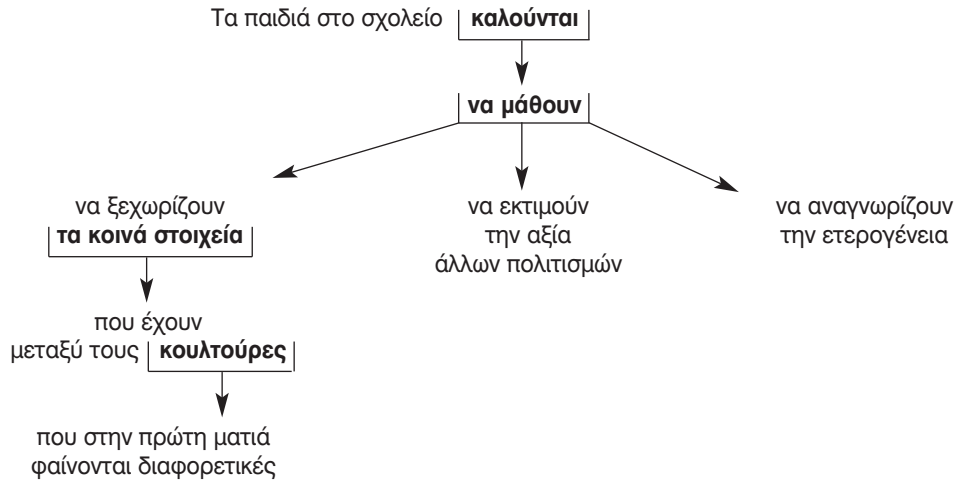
Τα παιδιά στο σχολείο **καλούνται**

**να μάθουν**

να ξεχωρίζουν
**τα κοινά στοιχεία**

να εκτιμούν
την αξία
άλλων πολιτισμών

να αναγνωρίζουν
την ετερογένεια

που έχουν
μεταξύ τους **κουλτούρες**

που στην πρώτη ματιά
φαίνονται διαφορετικές